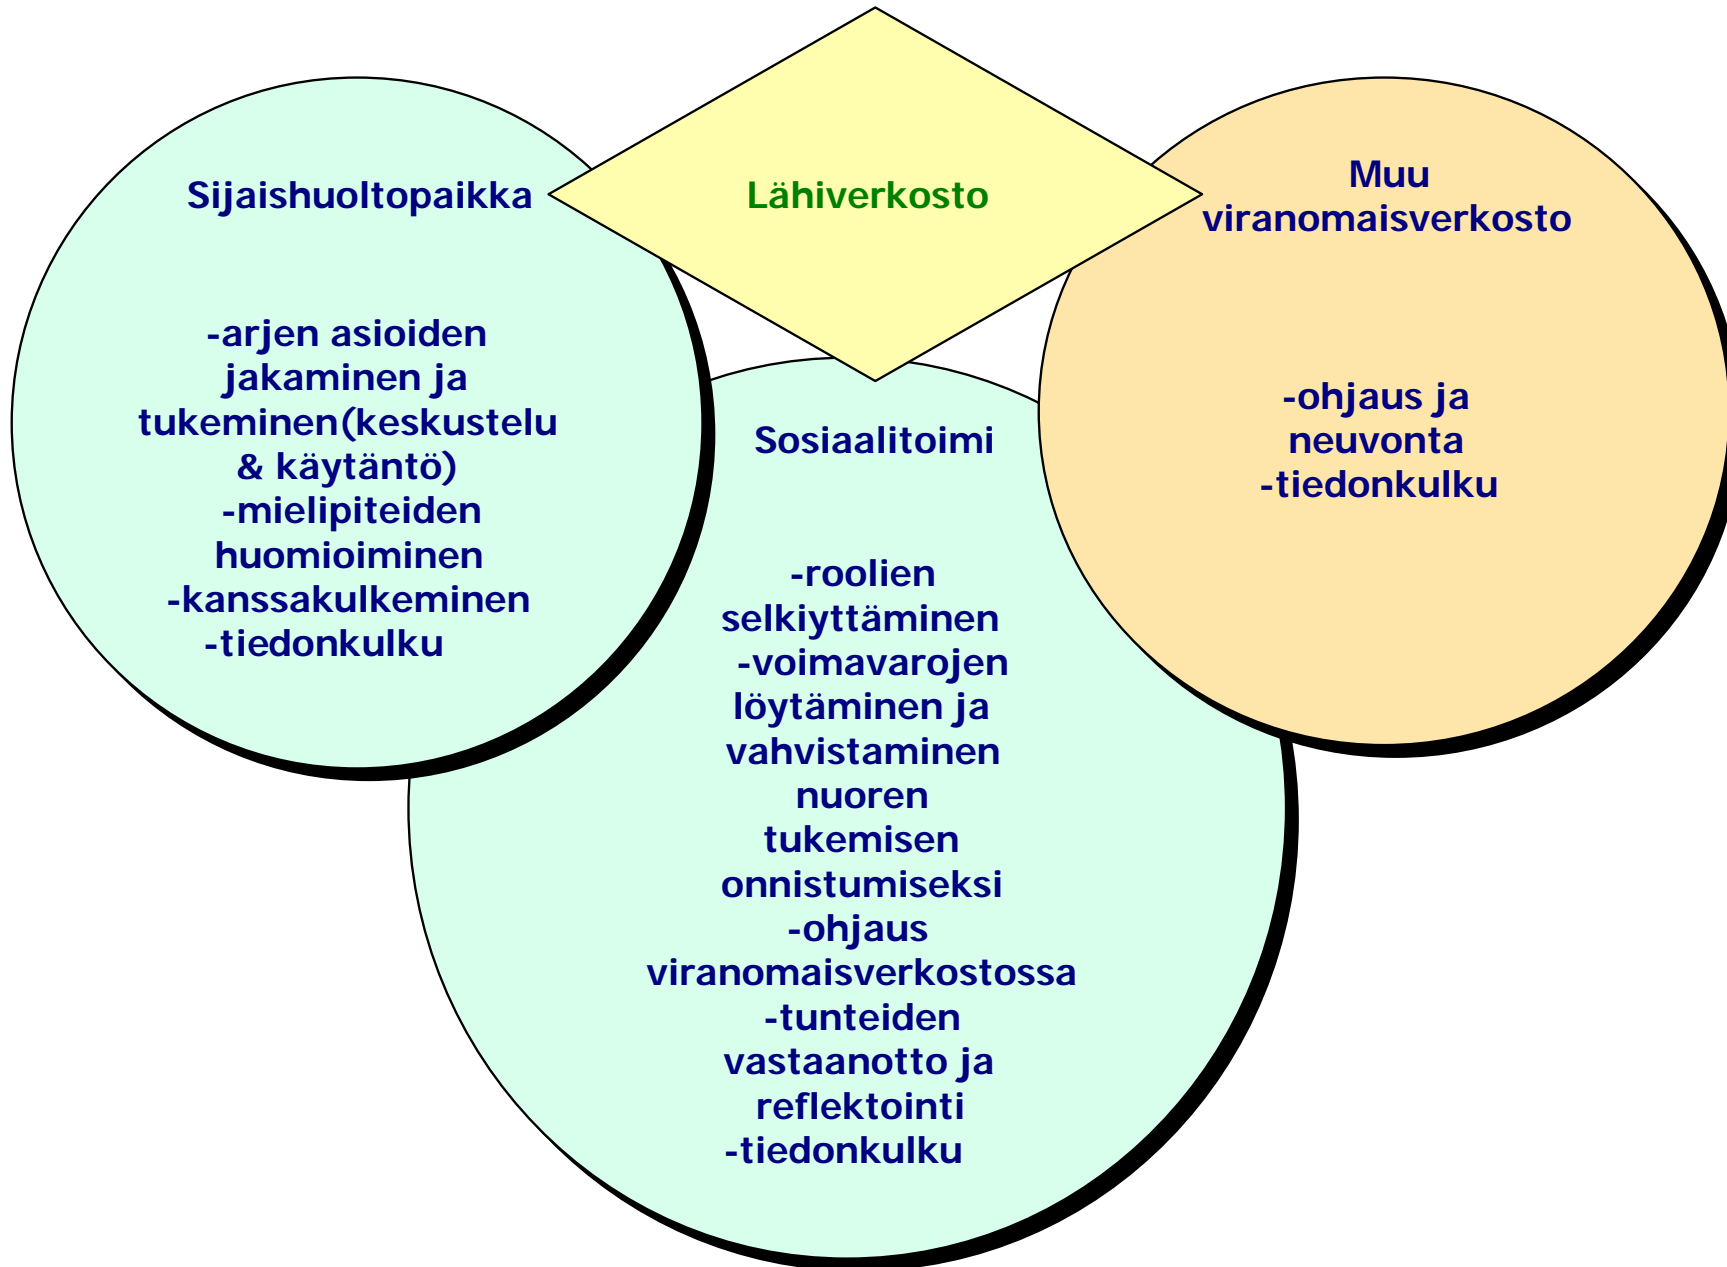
Sijaishuoltopaikka

-arjen asioiden jakaminen ja tukeminen(keskustelu & käytäntö)
-mielipiteiden huomioiminen
-kanssakulkeminen
-tiedonkulku

Lähiverkosto

Muu viranomaisverkosto

-ohjaus ja neuvonta
-tiedonkulku

Sosiaalitoimi

-roolien selkiyttäminen
-voimavarojen löytäminen ja vahvistaminen nuoren tukemisen onnistumiseksi
-ohjaus viranomaisverkostossa
-tunteiden vastaanotto ja reflektointi
-tiedonkulku